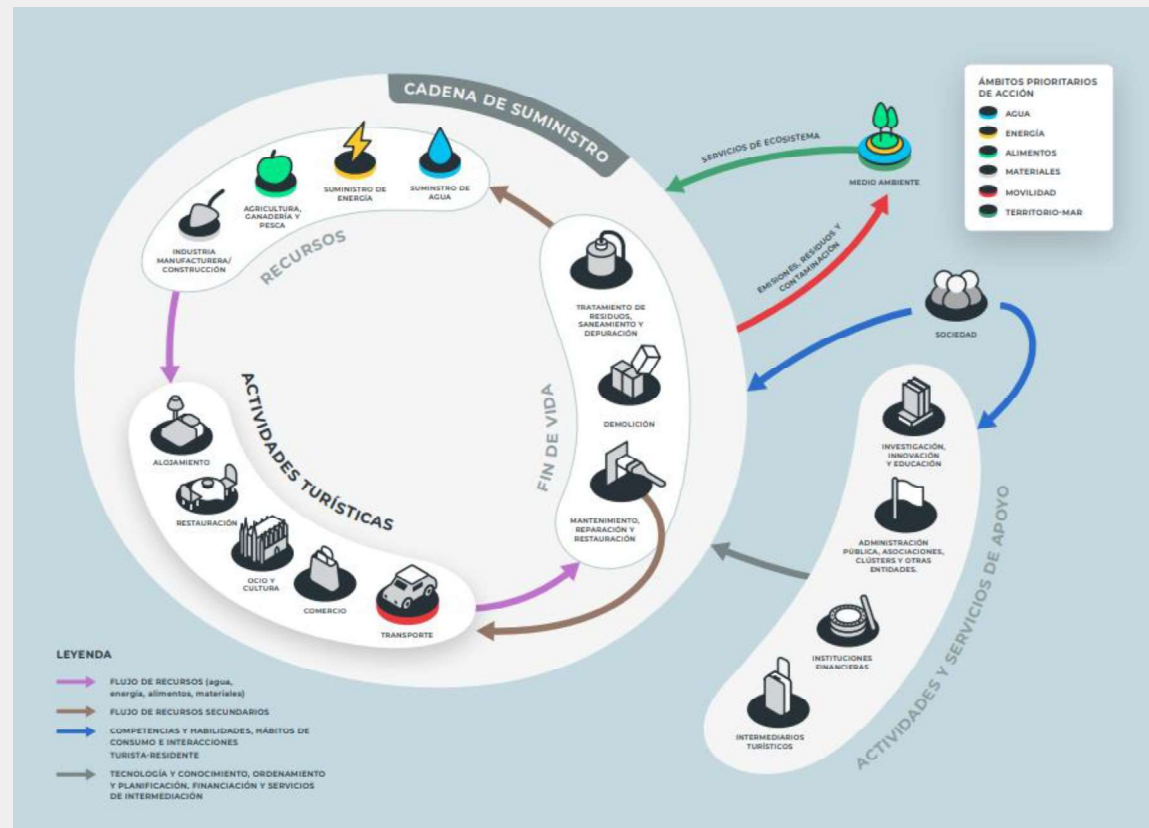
CADENA DE SUMINISTRO

ÁMBITOS PRIORITARIOS DE ACCIÓN
AGUA
ENERGÍA
ALIMENTOS
MATERIALES
MOVILIDAD
TERRITORIO-MAR

SERVICIOS DE ECOSISTEMA

MEDIO AMBIENTE

AGRICULTURA, GANADERÍA Y PESCA

SUMINISTRO DE ENERGÍA

SUMINISTRO DE AGUA

INDUSTRIA MANUFACTURERA/ CONSTRUCCIÓN

RECURSOS

EMISIONES, RESIDUOS Y CONTAMINACIÓN

TRATAMIENTO DE RESIDUOS, SANEAMIENTO Y DEPURACIÓN

SOCIEDAD

ACTIVIDADES TURÍSTICAS

ALOJAMIENTO

RESTAURACIÓN

OCIO Y CULTURA

COMERCIO

TRANSPORTE

FIN DE VIDA

DEMOLICIÓN

MANTENIMIENTO, REPARACIÓN Y RESTAURACIÓN

INVESTIGACIÓN, INNOVACIÓN Y EDUCACIÓN

ADMINISTRACIÓN PÚBLICA, ASOCIACIONES, CLÚSTERS Y OTRAS ENTIDADES.

INSTITUCIONES FINANCIERAS

INTERMEDIARIOS TURÍSTICOS

ACTIVIDADES Y SERVICIOS DE APOYO

LEYENDA
FLUJO DE RECURSOS (agua, energía, alimentos, materiales)
FLUJO DE RECURSOS SECUNDARIOS
COMPETENCIAS Y HABILIDADES, HÁBITOS DE CONSUMO E INTERACCIONES TURISTA-RESIDENTE
TECNOLOGÍA Y CONOCIMIENTO, ORDENAMIENTO Y PLANIFICACIÓN, FINANCIACIÓN Y SERVICIOS DE INTERMEDIACIÓN